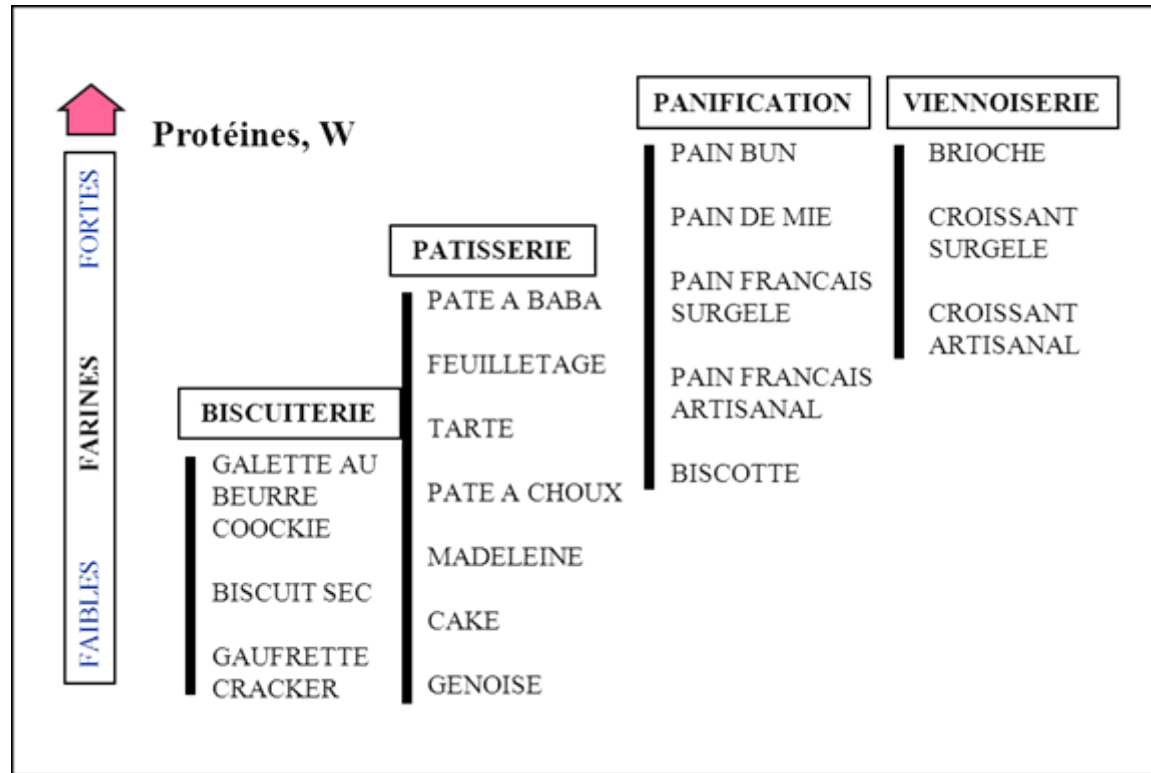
Protéines, W

FORTES
FARINES
FAIBLES

BISCUITERIE
GALETTE AU BEURRE
COOCKIE
BISCUIT SEC
GAUFRETTE
CRACKER

PATISSERIE
PATE A BABA
FEUILLETAGE
TARTE
PATE A CHOUX
MADELEINE
CAKE
GENOISE

PANIFICATION
PAIN BUN
PAIN DE MIE
PAIN FRANCAIS SURGELE
PAIN FRANCAIS ARTISANAL
BISCOTTE

VIENNOISERIE
BRIOCHE
CROISSANT SURGELE
CROISSANT ARTISANAL